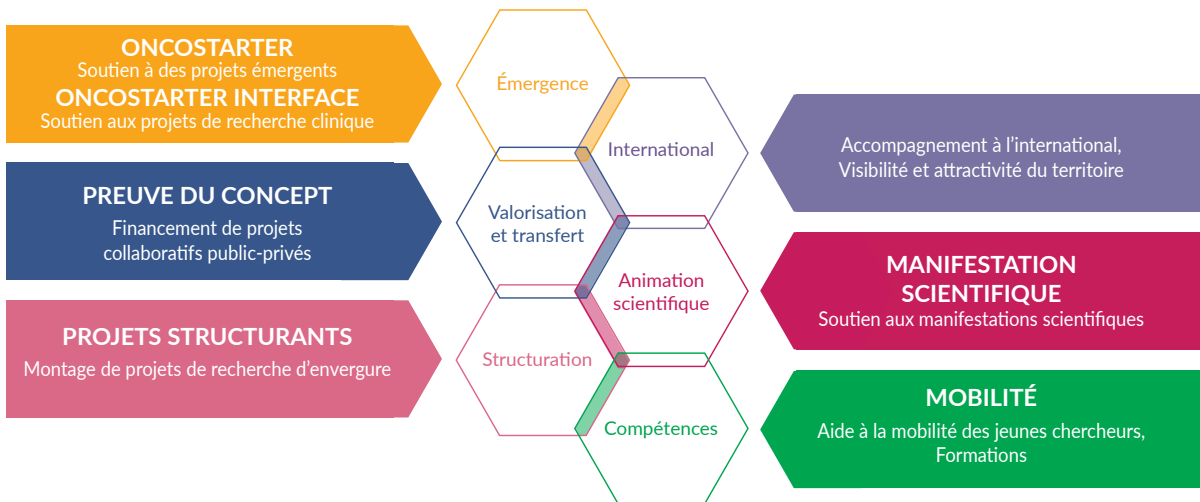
ONCOSTARTER
Soutien à des projets émergents
ONCOSTARTER INTERFACE
Soutien aux projets de recherche clinique

PREUVE DU CONCEPT
Financement de projets collaboratifs public-privés

PROJETS STRUCTURANTS
Montage de projets de recherche d'envergure

Émergence

International

Valorisation et transfert

Animation scientifique

Structuration

Compétences

Accompagnement à l'international, Visibilité et attractivité du territoire

MANIFESTATION SCIENTIFIQUE
Soutien aux manifestations scientifiques

MOBILITÉ
Aide à la mobilité des jeunes chercheurs, Formations